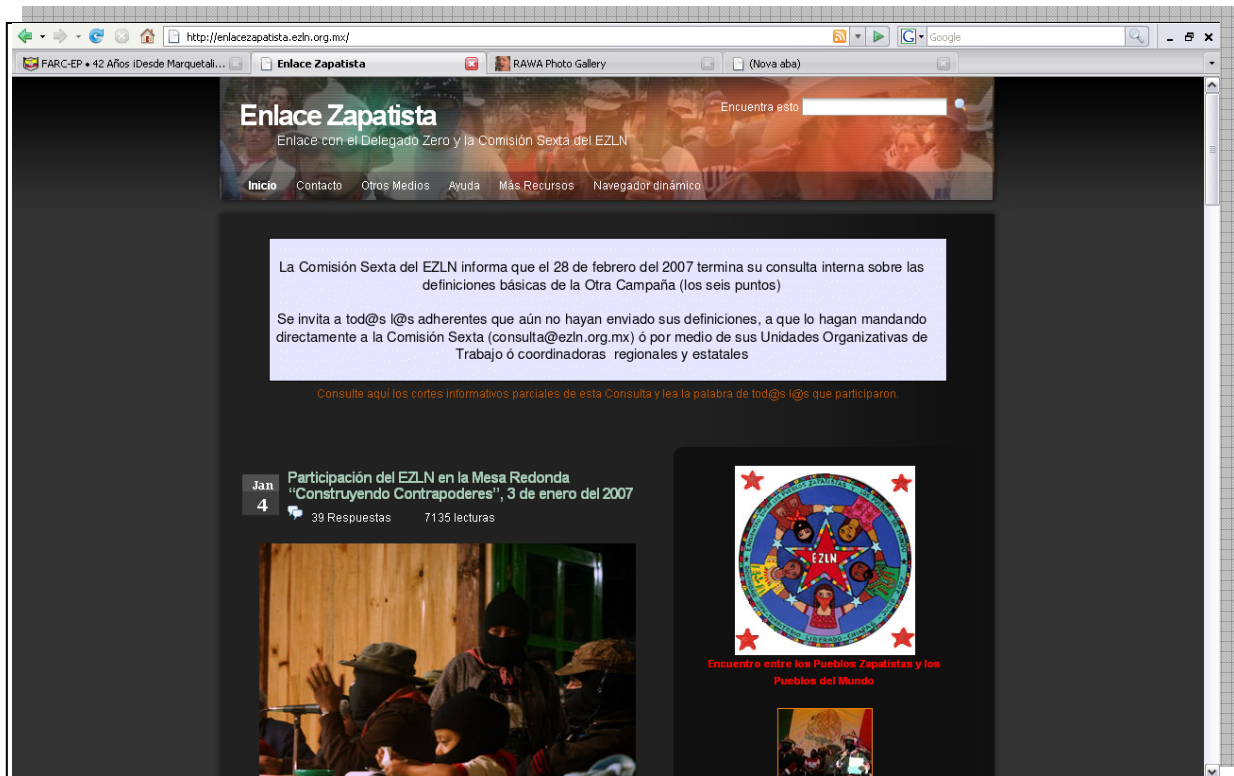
http://enlacezapatista.ezln.org.mx/

Google

FARC-EP • 42 Años iDesde Marquetali...

Enlace Zapatista

RAWA Photo Gallery

(Nova aba)

Enlace Zapatista

Enlace con el Delegado Zero y la Comisión Sexta del EZLN

Encuentra esto

Inicio Contacto Otros Medios Ayuda Más Recursos Navegador dinámico

La Comisión Sexta del EZLN informa que el 28 de febrero del 2007 termina su consulta interna sobre las definiciones básicas de la Otra Campaña (los seis puntos)

Se invita a tod@s l@s adherentes que aún no hayan enviado sus definiciones, a que lo hagan mandando directamente a la Comisión Sexta (consulta@ezln.org.mx) ó por medio de sus Unidades Organizativas de Trabajo ó coordinadoras regionales y estatales

Consulte aquí los cortes informativos parciales de esta Consulta y lea la palabra de tod@s l@s que participaron.

Jan 4

Participación del EZLN en la Mesa Redonda "Construyendo Contrapoderes", 3 de enero del 2007

39 Respuestas 7135 lecturas

EZLN

Encuentro entre los Pueblos Zapatistas y los Pueblos del Mundo